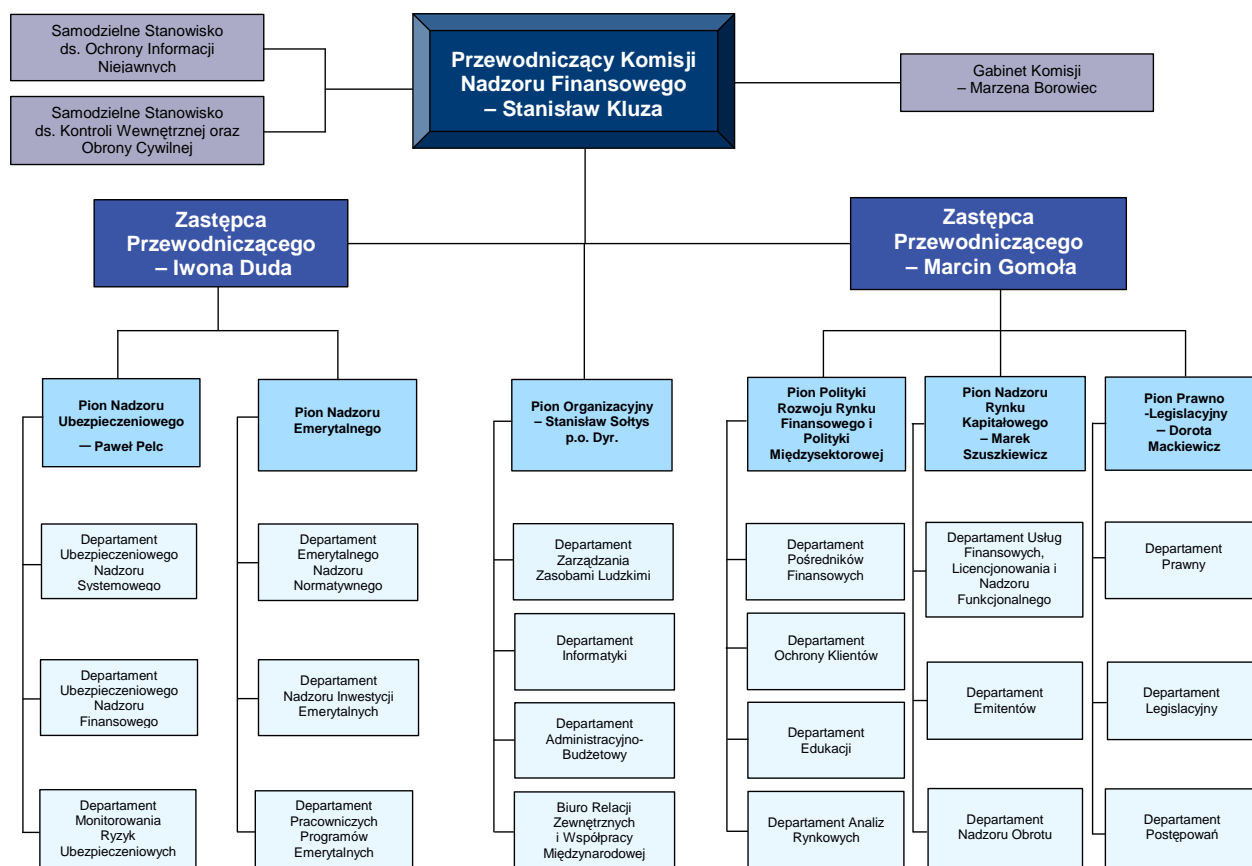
Samodzielne Stanowisko ds. Ochrony Informacji Niejawnych

Samodzielne Stanowisko ds. Kontroli Wewnętrznej oraz Obrony Cywilnej

Przewodniczący Komisji Nadzoru Finansowego – Stanisław Kluza

Gabinet Komisji – Marzena Borowiec

Zastępca Przewodniczącego – Iwona Duda

Zastępca Przewodniczącego – Marcin Gomoła

Pion Nadzoru Ubezpieczeniowego — Paweł Pelc

Departament Ubezpieczeniowego Nadzoru Systemowego

Departament Ubezpieczeniowego Nadzoru Finansowego

Departament Monitorowania Ryzyk Ubezpieczeniowych

Pion Nadzoru Emerytalnego

Departament Emerytalnego Nadzoru Normatywnego

Departament Nadzoru Inwestycji Emerytalnych

Departament Pracowniczych Programów Emerytalnych

Pion Organizacyjny – Stanisław Sołtys p.o. Dyr.

Departament Zarządzania Zasobami Ludzkimi

Departament Informatyki

Departament Administracyjno-Budżetowy

Biuro Relacji Zewnętrznych i Współpracy Międzynarodowej

Pion Polityki Rozwoju Rynku Finansowego i Polityki Międzysektorowej

Departament Pośredników Finansowych

Departament Ochrony Klientów

Departament Edukacji

Departament Analiz Rynkowych

Pion Nadzoru Rynku Kapitałowego – Marek Szuszkiewicz

Departament Usług Finansowych, Licencjonowania i Nadzoru Funkcjonalnego

Departament Emitentów

Departament Nadzoru Obrotu

Pion Prawno -Legislacyjny – Dorota Mackiewicz

Departament Prawny

Departament Legislacyjny

Departament Postępowań